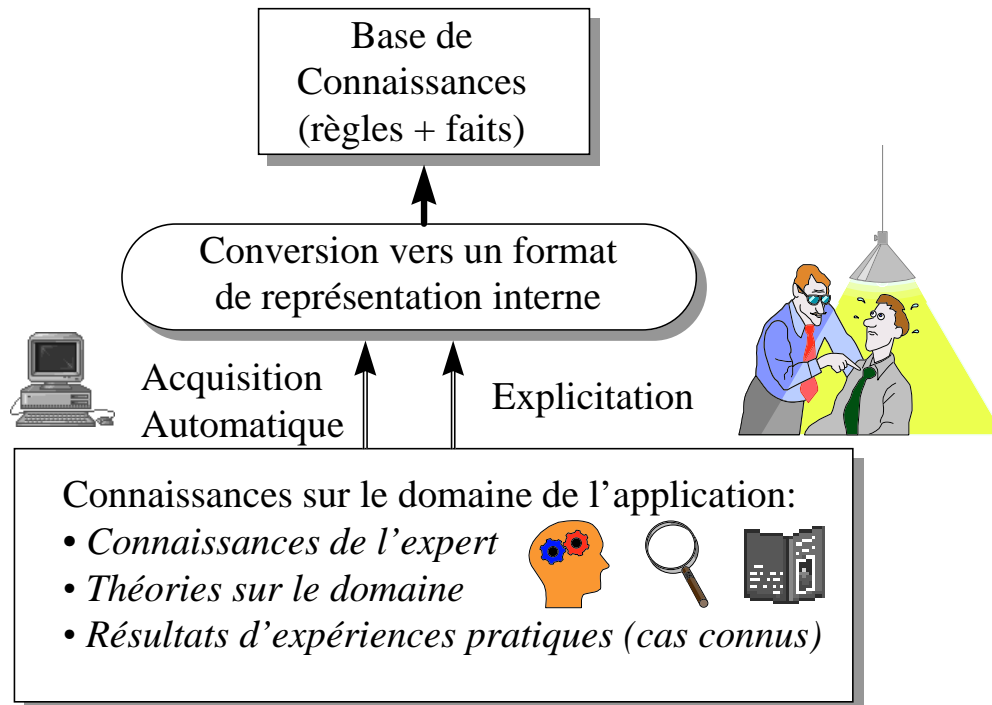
Base de Connaissances (règles + faits)

Conversion vers un format de représentation interne

Acquisition Automatique

Explicitation

Connaissances sur le domaine de l'application:
• *Connaissances de l'expert*
• *Théories sur le domaine*
• *Résultats d'expériences pratiques (cas connus)*